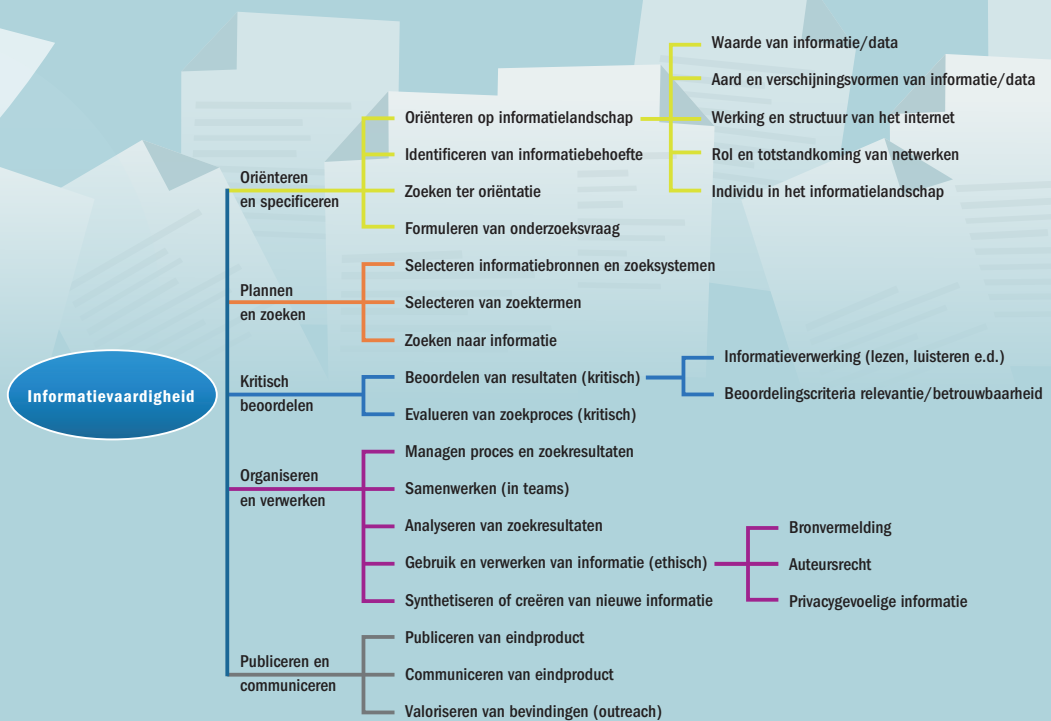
Informatievaardigheid

Oriënteren en specificeren

Oriënteren op informatielandschap

Waarde van informatie/data

Aard en verschijningsvormen van informatie/data

Werking en structuur van het internet

Rol en totstandkoming van netwerken

Individu in het informatielandschap

Identificeren van informatiebehoefte

Zoeken ter oriëntatie

Formuleren van onderzoeksvraag

Plannen en zoeken

Selecteren informatiebronnen en zoeksystemen

Selecteren van zoektermen

Zoeken naar informatie

Kritisch beoordelen

Beoordelen van resultaten (kritisch)

Informatieverwerking (lezen, luisteren e.d.)

Beoordelingscriteria relevantie/betrouwbaarheid

Evalueren van zoekproces (kritisch)

Organiseren en verwerken

Managen proces en zoekresultaten

Samenwerken (in teams)

Analyseren van zoekresultaten

Gebruik en verwerken van informatie (ethisch)

Bronvermelding

Auteursrecht

Privacygevoelige informatie

Synthetiseren of creëren van nieuwe informatie

Publiceren en communiceren

Publiceren van eindproduct

Communiceren van eindproduct

Valoriseren van bevindingen (outreach)